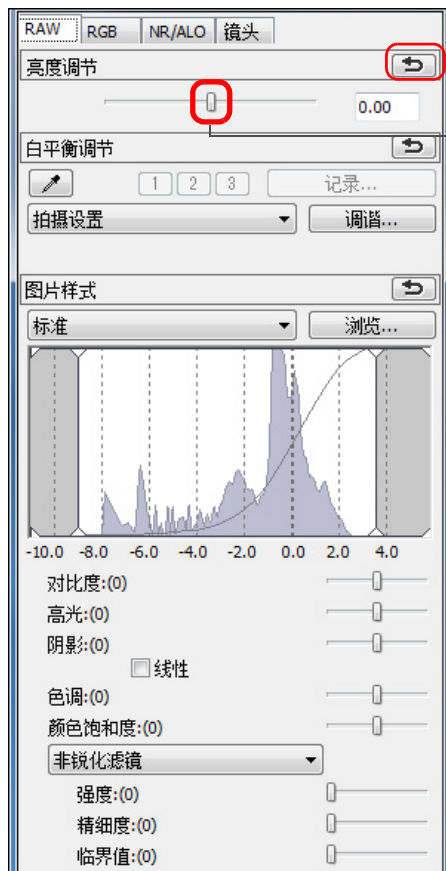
RAW RGB NR/ALO 镜头

亮度调节

0.00

白平衡调节

1 2 3 记录...

拍摄设置 调谐...

图片样式

标准 浏览...

-10.0 -8.0 -6.0 -4.0 -2.0 0.0 2.0 4.0

对比度:(0)

高光:(0)

阴影:(0)

线性

色调:(0)

颜色饱和度:(0)

非锐化滤镜

强度:(0)

精细度:(0)

临界值:(0)